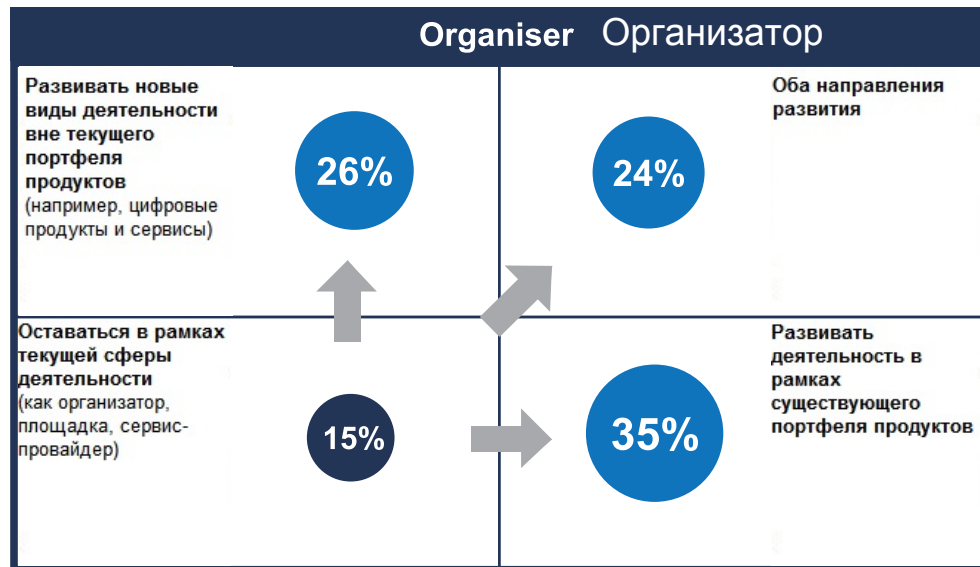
Organiser Организатор

Развивать новые виды деятельности вне текущего портфеля продуктов
(например, цифровые продукты и сервисы)

26%

24%

Оба направления развития

Оставаться в рамках текущей сферы деятельности
(как организатор, площадка, сервис-провайдер)

15%

35%

Развивать деятельность в рамках существующего портфеля продуктов